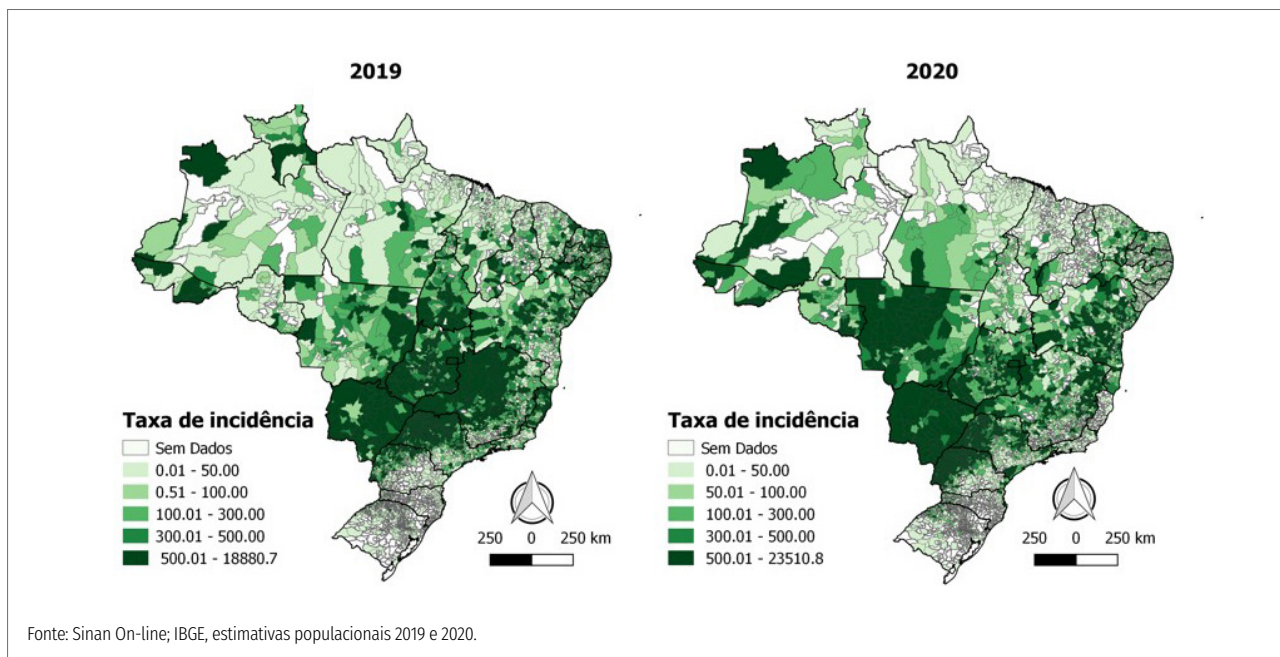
2019

Taxa de incidência
Sem Dados
0.01 - 50.00
0.51 - 100.00
100.01 - 300.00
300.01 - 500.00
500.01 - 18880.7

250 0 250 km

2020

Taxa de incidência
Sem Dados
0.01 - 50.00
50.01 - 100.00
100.01 - 300.00
300.01 - 500.00
500.01 - 23510.8

250 0 250 km

Fonte: Sinan On-line; IBGE, estimativas populacionais 2019 e 2020.